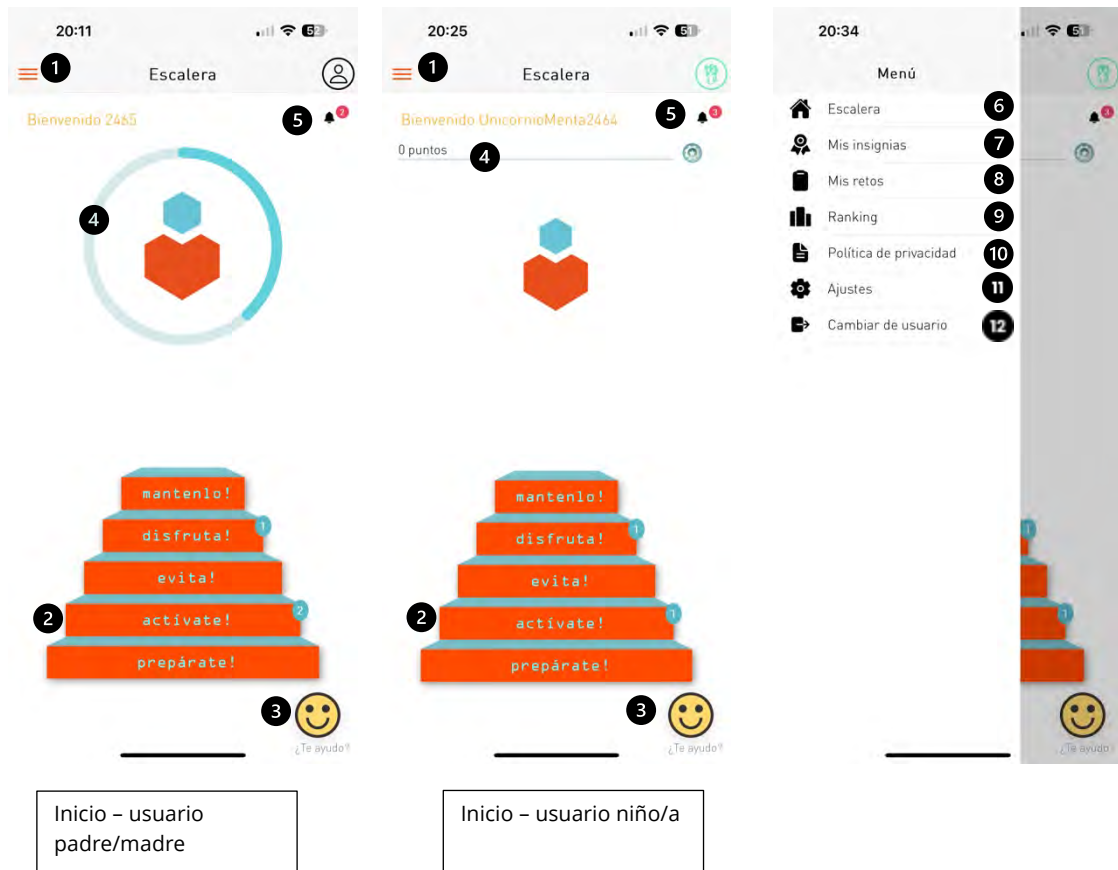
20:11

1

Escalera

Bienvenido 2465

5

2

4

mantenlo!

disfruta!

1

evita!

activate!

2

2

prepárate!

3

¿Te ayudo?

Inicio – usuario padre/madre

20:25

1

Escalera

Bienvenido UnicornioMenta2464

5

0 puntos

4

mantenlo!

disfruta!

1

evita!

activate!

2

1

prepárate!

3

¿Te ayudo?

Inicio – usuario niño/a

20:34

Menú

Escalera

6

Mis insignias

7

Mis retos

8

Ranking

9

Política de privacidad

10

Ajustes

11

Cambiar de usuario

12

¿Te ayudo?